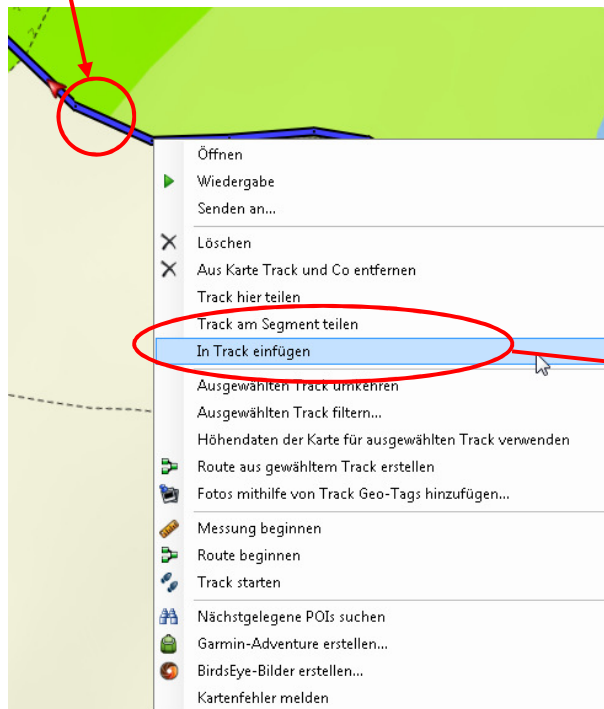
Öffnen
Wiedergabe
Senden an...
Löschen
Aus Karte Track und Co entfernen
Track hier teilen
Track am Segment teilen
In Track einfügen
Ausgewählten Track umkehren
Ausgewählten Track filtern...
Höhendaten der Karte für ausgewählten Track verwenden
Route aus gewähltem Track erstellen
Fotos mithilfe von Track Geo-Tags hinzufügen...
Messung beginnen
Route beginnen
Track starten
Nächstgelegene POIs suchen
Garmin-Adventure erstellen...
BirdsEye-Bilder erstellen...
Kartenfehler melden